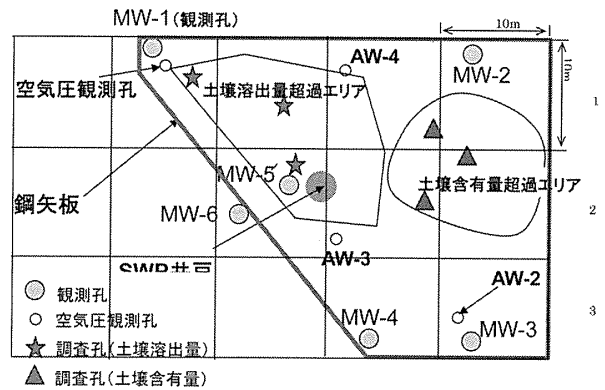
MW-1(観測孔)

10m

10m

空気圧観測孔

AW-4

MW-2

土壌溶出量超過エリア

1

鋼矢板

MW-5

土壌含有量超過エリア

MW-6

2

SWR井戸

AW-3

AW-2

観測孔

空気圧観測孔

MW-4

MW-3

3

調査孔(土壌溶出量)

調査孔(土壌含有量)